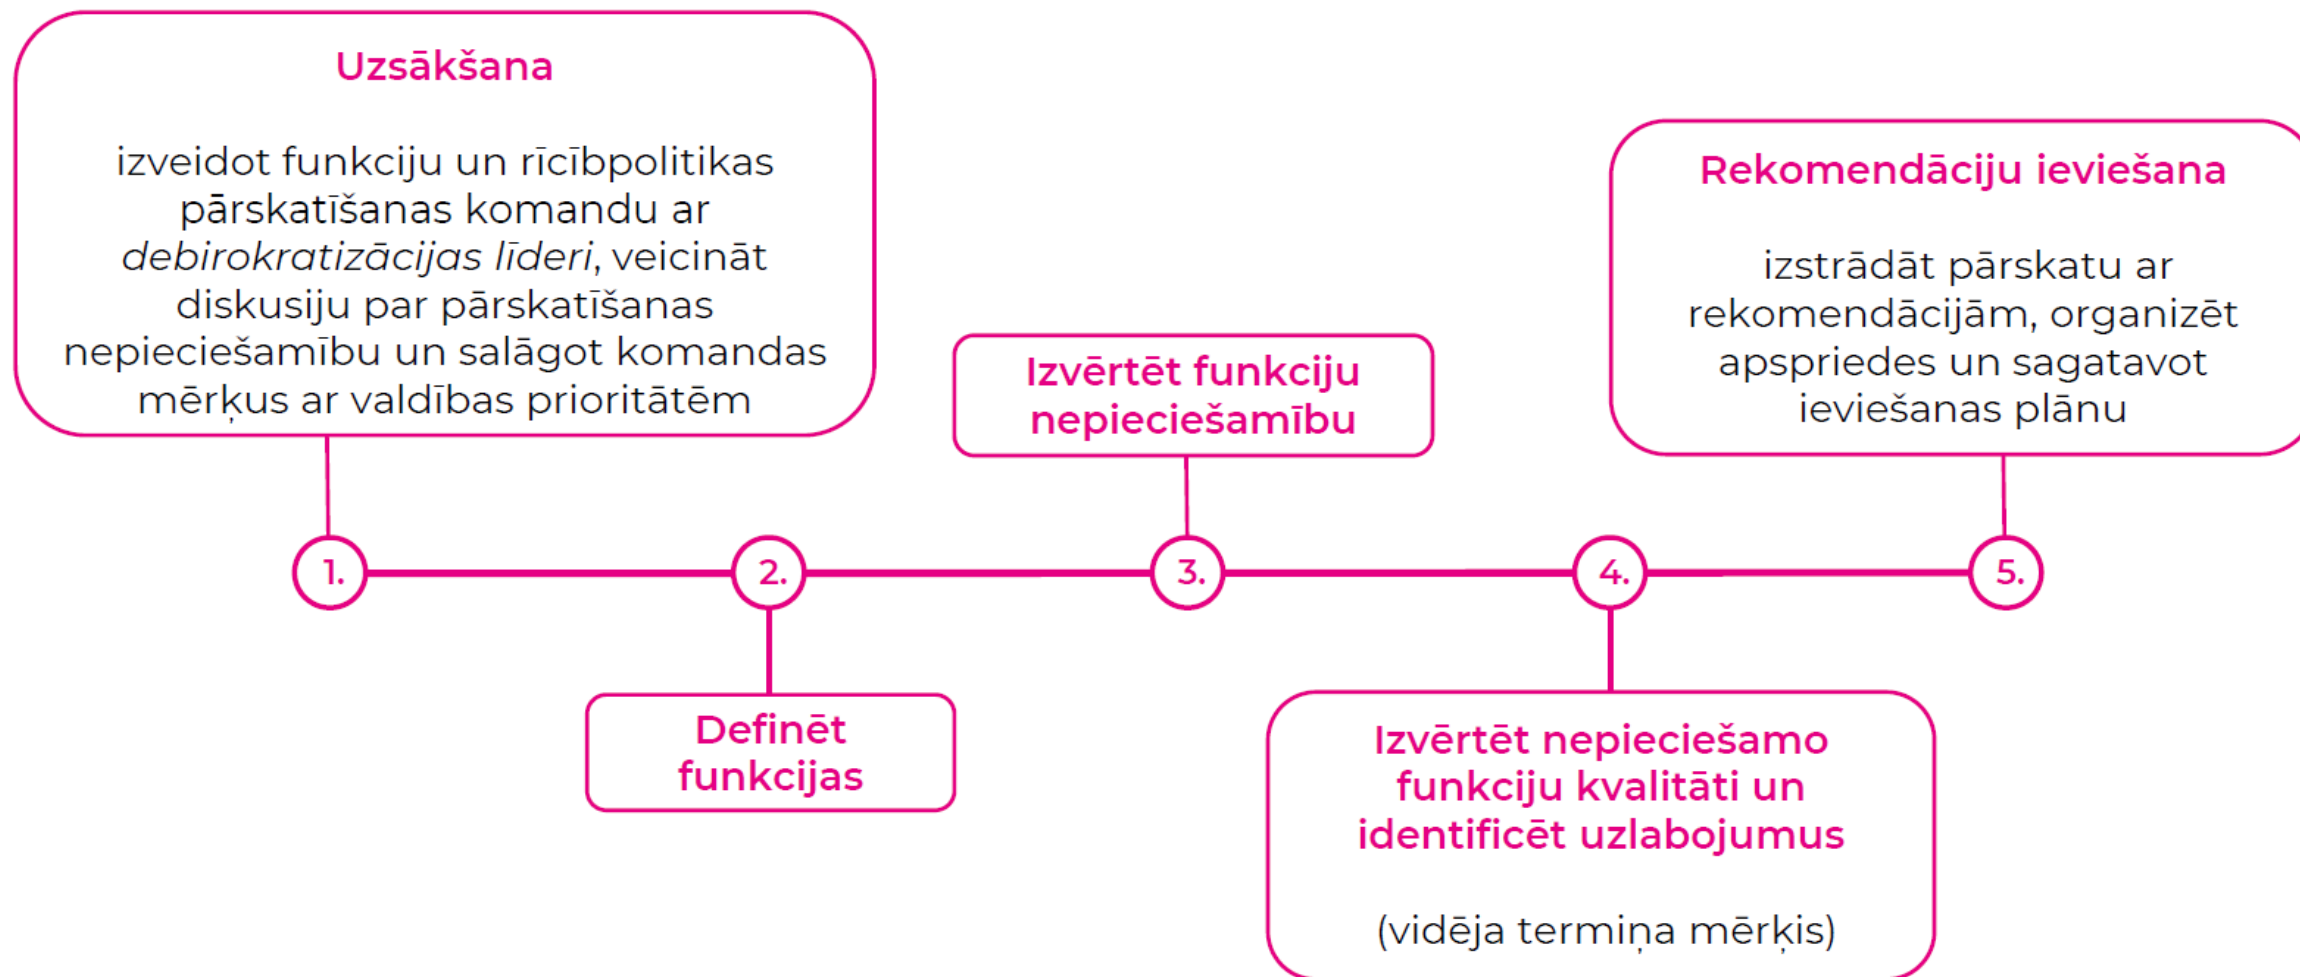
Uzsākšana

izveidot funkciju un rīcībpolitikas pārskatīšanas komandu ar *debirokratizācijas līderi*, veicināt diskusiju par pārskatīšanas nepieciešamību un salāgot komandas mērķus ar valdības prioritātēm

Rekomendāciju ieviešana

izstrādāt pārskatu ar rekomendācijām, organizēt apspriedes un sagatavot ieviešanas plānu

Izvērtēt funkciju nepieciešamību

1.

2.

3.

4.

5.

Definēt funkcijas

Izvērtēt nepieciešamo funkciju kvalitāti un identificēt uzlabojumus

(vidēja termiņa mērķis)